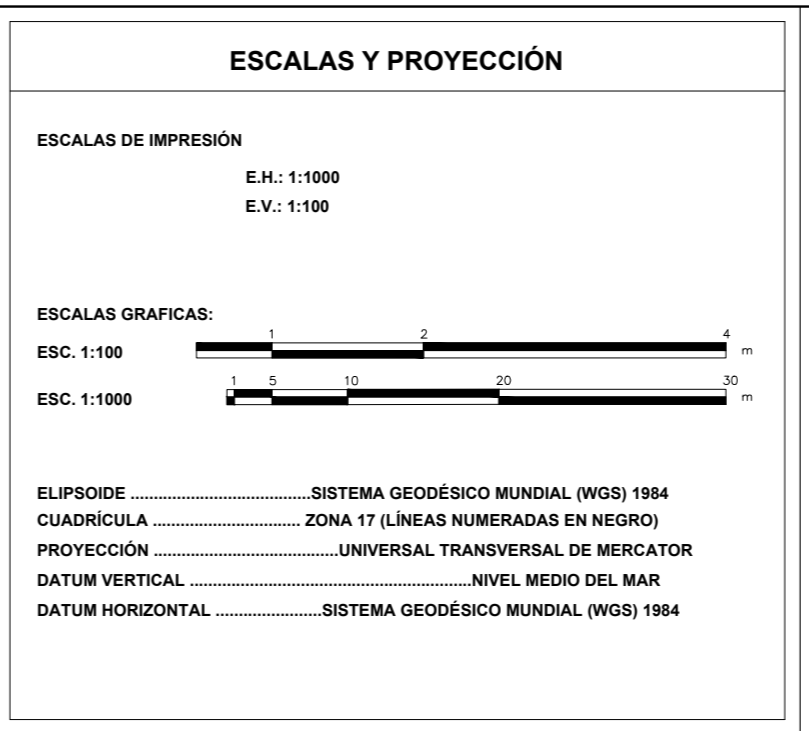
ESCALAS Y PROYECCIÓN

ESCALAS DE IMPRESIÓN

E.H.: 1:1000
E.V.: 1:100

ESCALAS GRAFICAS:

ESC. 1:100
1 2 4
m

ESC. 1:1000
1 5 10 20 30
m

ELIPSOIDE .......................................SISTEMA GEODÉSICO MUNDIAL (WGS) 1984
CUADRÍCULA ................................ ZONA 17 (LÍNEAS NUMERADAS EN NEGRO)
PROYECCIÓN ........................................UNIVERSAL TRANSVERSAL DE MERCATOR
DATUM VERTICAL .............................................................NIVEL MEDIO DEL MAR
DATUM HORIZONTAL .......................SISTEMA GEODÉSICO MUNDIAL (WGS) 1984